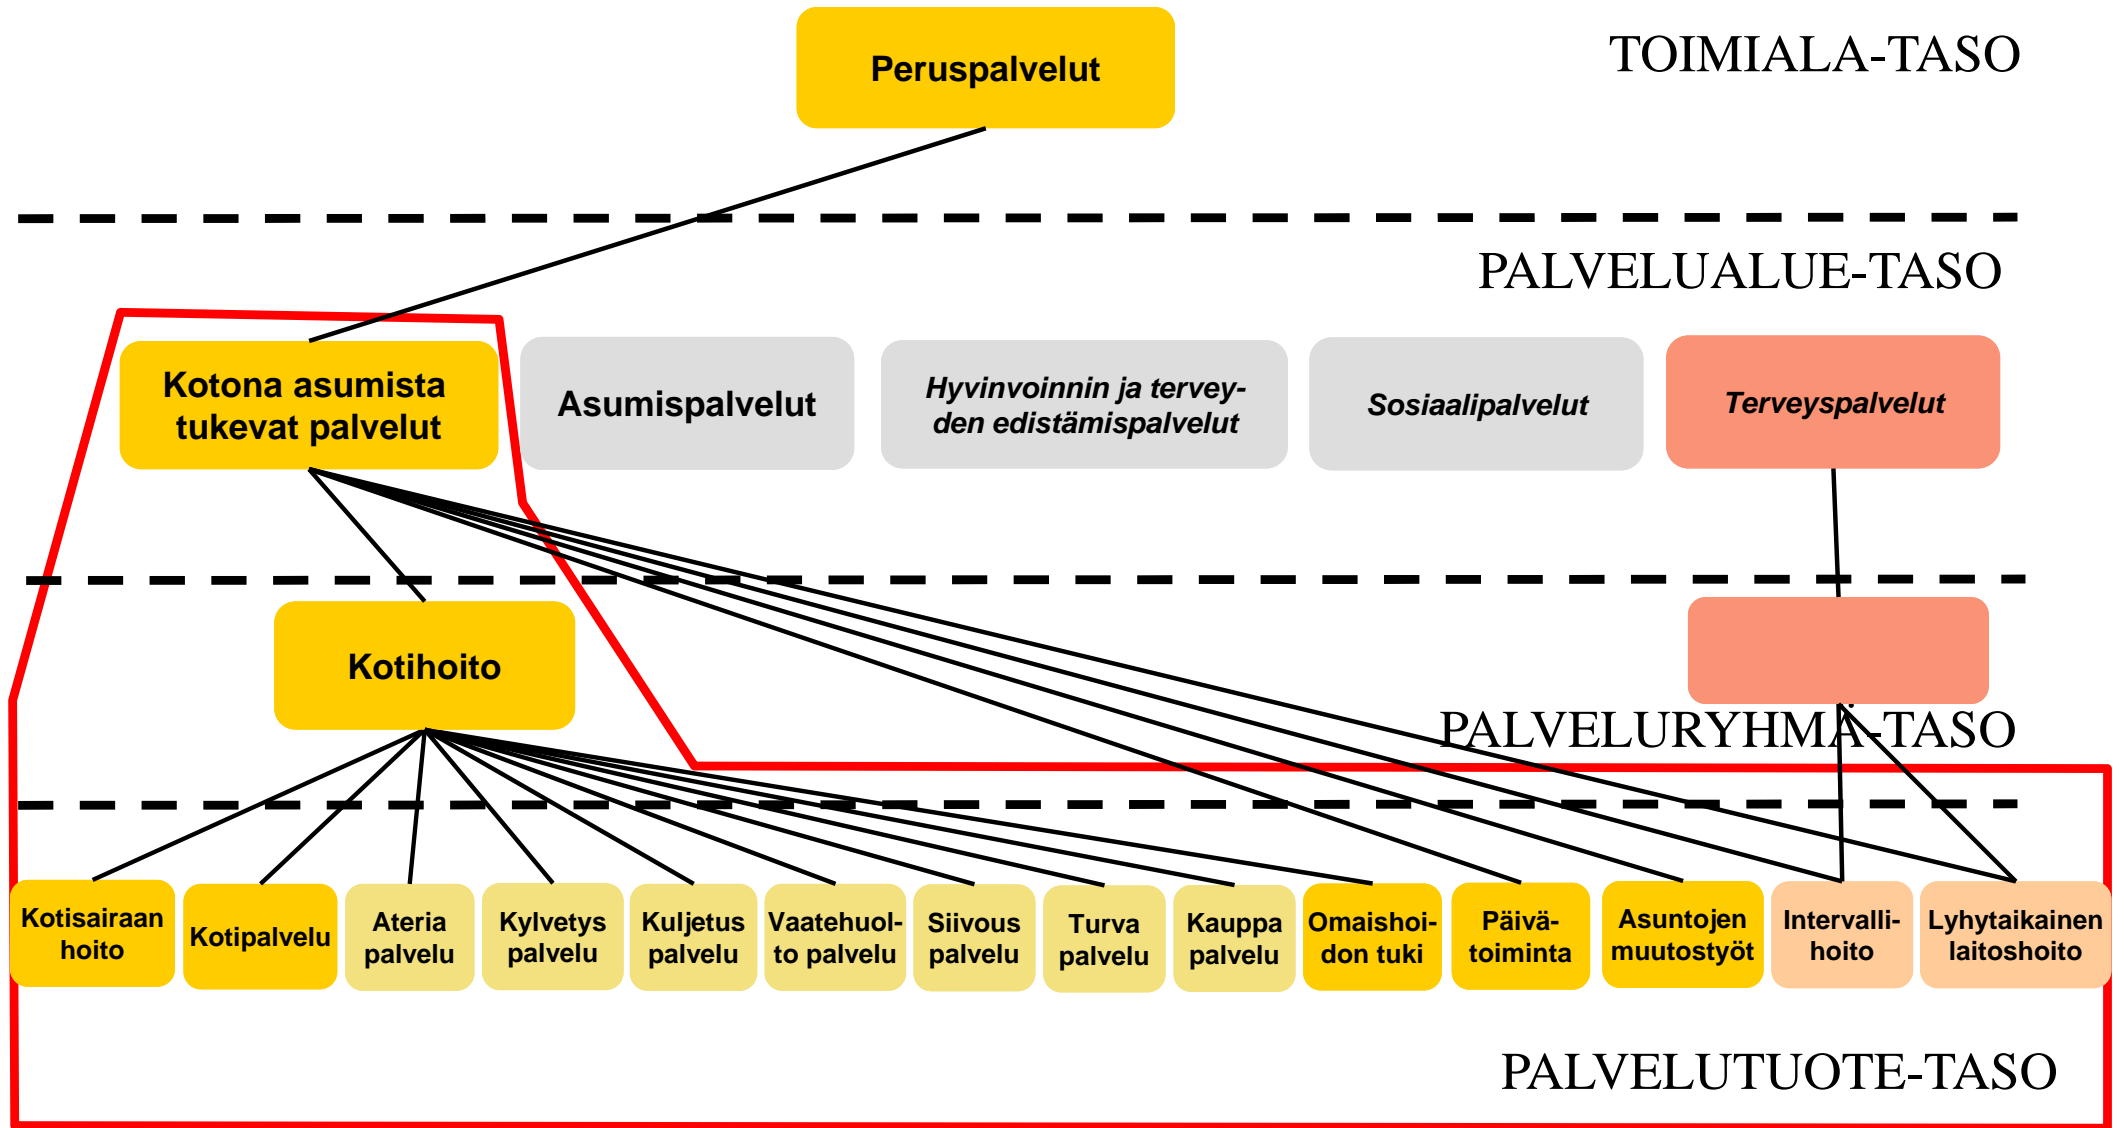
Peruspalvelut

TOIMIALA-TASO

PALVELUALUE-TASO

Kotona asumista tukevat palvelut

Asumispalvelut

*Hyvinvoinnin ja terveyden edistämispalvelut*

*Sosiaalipalvelut*

*Terveyspalvelut*

Kotihoito

PALVELURYHMÄ-TASO

Kotisairaan hoito

Kotipalvelu

Ateria palvelu

Kylvetys palvelu

Kuljetus palvelu

Vaatehuolto palvelu

Siivous palvelu

Turva palvelu

Kauppa palvelu

Omaishoidon tuki

Päivätoiminta

Asuntojen muutostyöt

Intervallihoito

Lyhytaikainen laitoshoito

PALVELUTUOTE-TASO